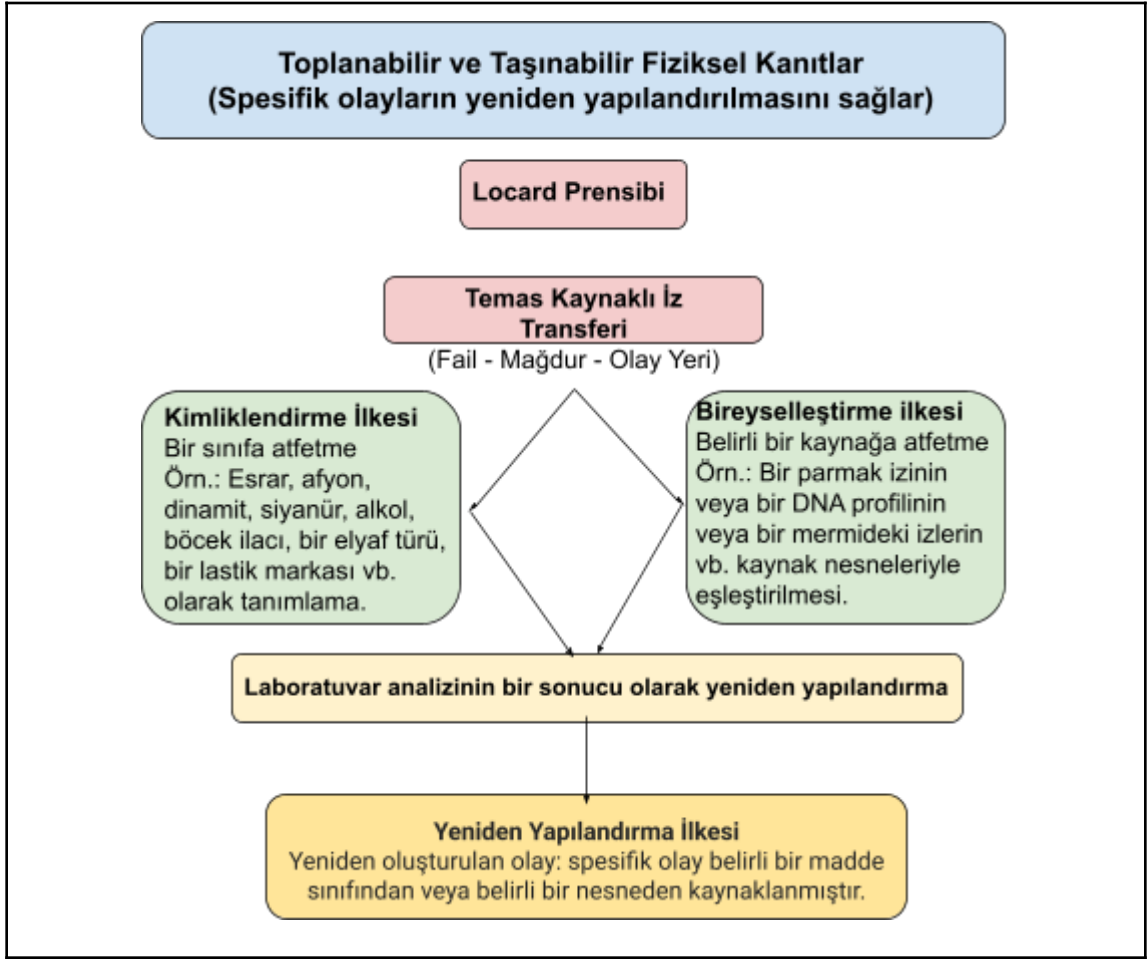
Toplanabilir ve Taşınabilir Fiziksel Kanıtlar
(Spesifik olayların yeniden yapılandırılmasını sağlar)

Locard Prensibi

Temas Kaynaklı İz Transferi
(Fail - Mağdur - Olay Yeri)

Kimliklendirme İlkesi
Bir sınıfa atfetme
Örn.: Esrar, afyon, dinamit, siyanür, alkol, böcek ilacı, bir elyaf türü, bir lastik markası vb. olarak tanımlama.

Bireyselleştirme ilkesi
Belirli bir kaynağa atfetme
Örn.: Bir parmak izinin veya bir DNA profilinin veya bir mermideki izlerin vb. kaynak nesneleriyle eşleştirilmesi.

Laboratuvar analizinin bir sonucu olarak yeniden yapılandırma

Yeniden Yapılandırma İlkesi
Yeniden oluşturulan olay: spesifik olay belirli bir madde sınıfından veya belirli bir nesneden kaynaklanmıştır.